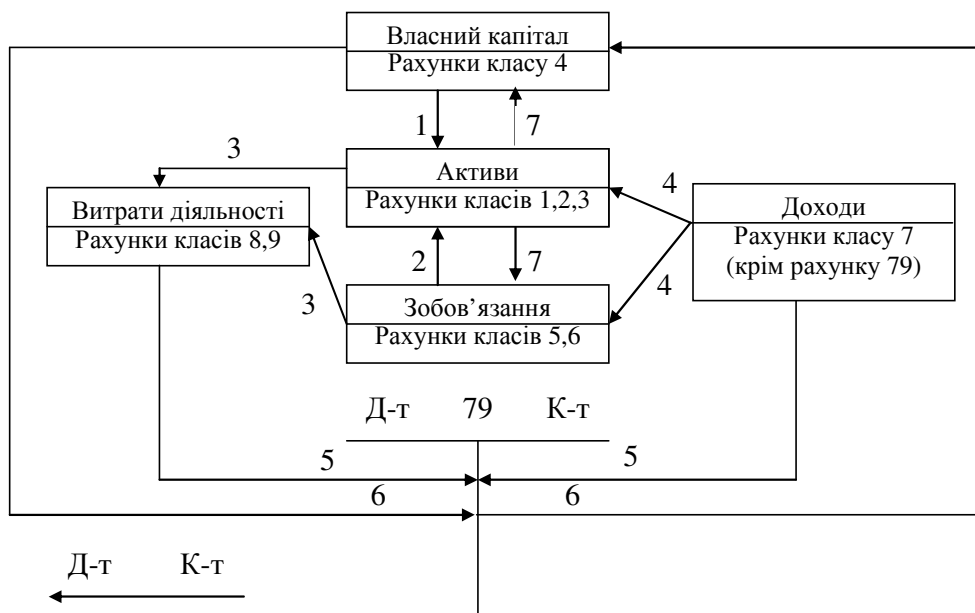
Власний капітал
Рахунки класу 4

1
7

3

Активи
Рахунки класів 1,2,3

4

Доходи
Рахунки класу 7
(крім рахунку 79)

Витрати діяльності
Рахунки класів 8,9

2
7

3

4

Зобов'язання
Рахунки класів 5,6

Д-т 79 К-т

5
5

6
6

Д-т К-т